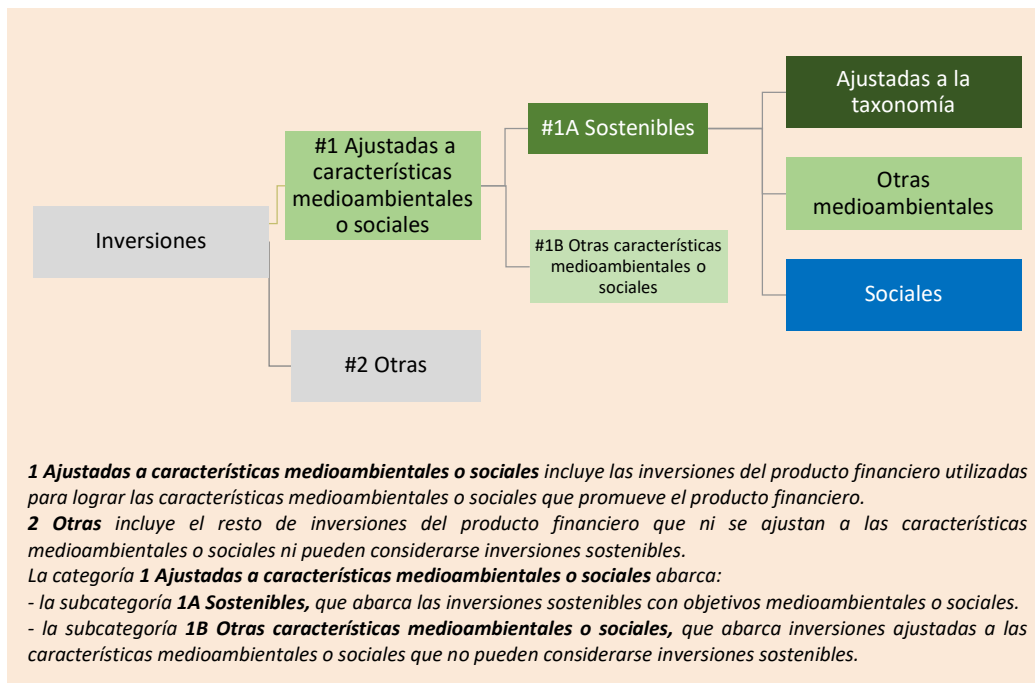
Inversiones

#1 Ajustadas a características medioambientales o sociales

#2 Otras

#1A Sostenibles

#1B Otras características medioambientales o sociales

Ajustadas a la taxonomía

Otras medioambientales

Sociales

***1 Ajustadas a características medioambientales o sociales*** *incluye las inversiones del producto financiero utilizadas para lograr las características medioambientales o sociales que promueve el producto financiero.*
***2 Otras*** *incluye el resto de inversiones del producto financiero que ni se ajustan a las características medioambientales o sociales ni pueden considerarse inversiones sostenibles.*
*La categoría* ***1 Ajustadas a características medioambientales o sociales*** *abarca:*
*- la subcategoría* ***1A Sostenibles,*** *que abarca las inversiones sostenibles con objetivos medioambientales o sociales.*
*- la subcategoría* ***1B Otras características medioambientales o sociales,*** *que abarca inversiones ajustadas a las características medioambientales o sociales que no pueden considerarse inversiones sostenibles.*